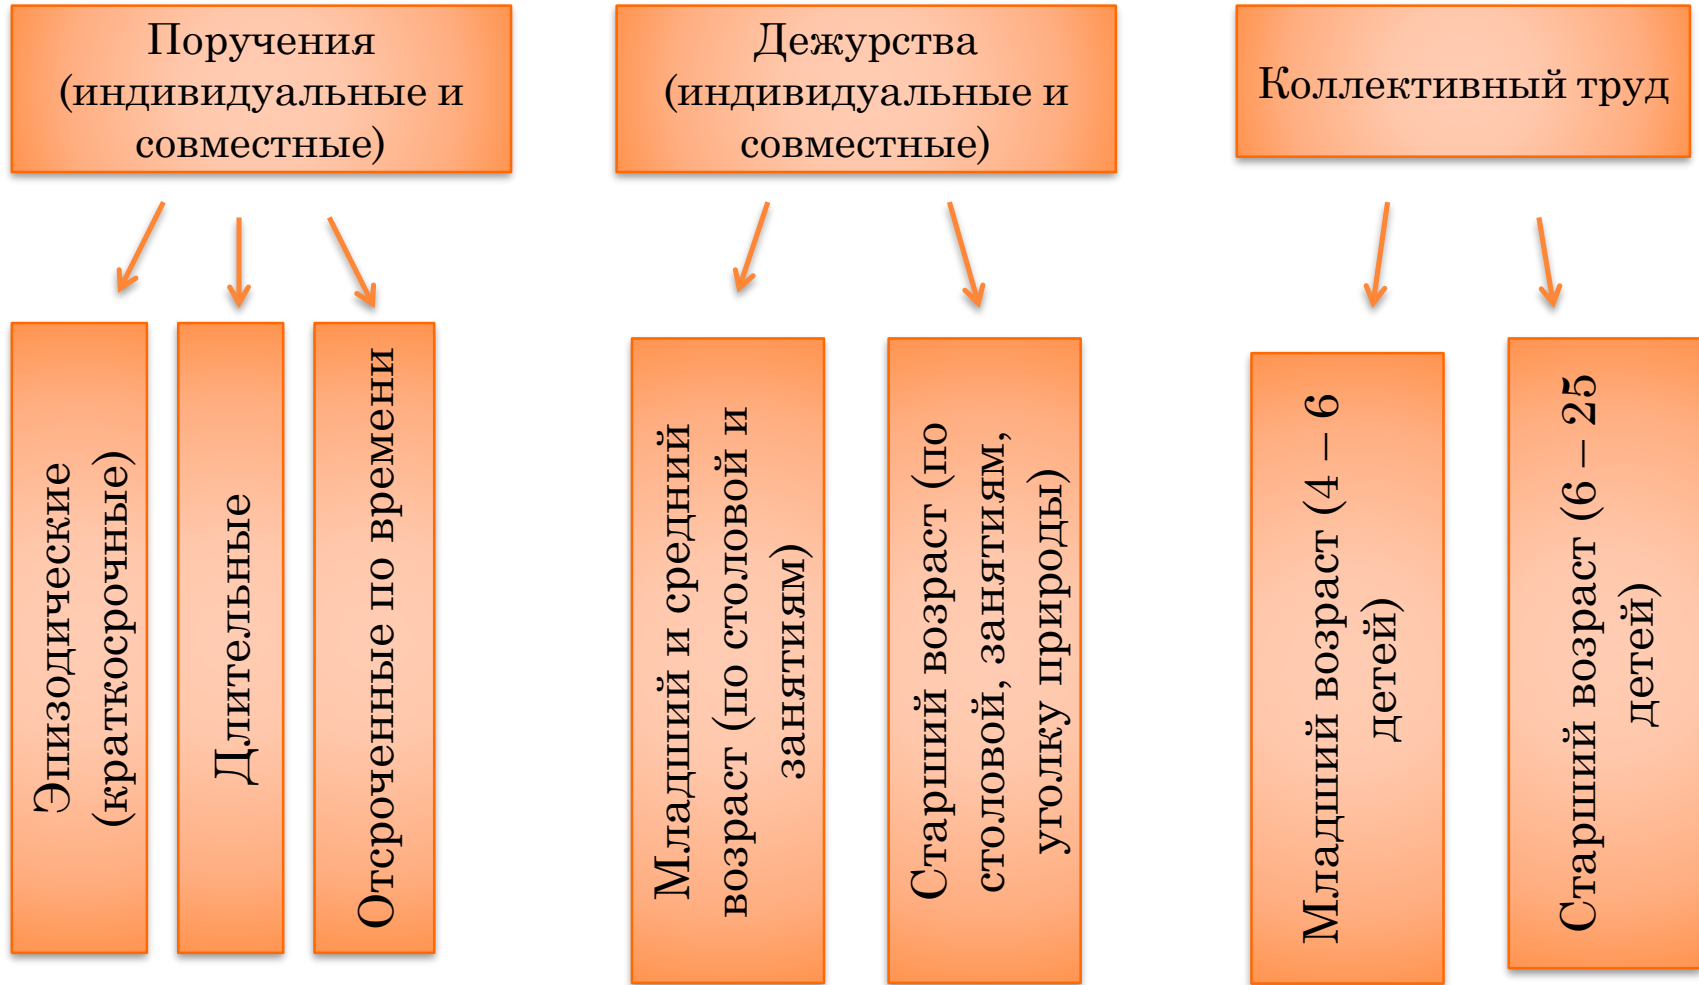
Поручения (индивидуальные и совместные)

Эпизодические (краткосрочные)

Длительные

Отсроченные по времени

Дежурства (индивидуальные и совместные)

Младший и средний возраст (по столовой и занятиям)

Старший возраст (по столовой, занятиям, уголку природы)

Коллективный труд

Младший возраст (4 – 6 детей)

Старший возраст (6 – 25 детей)